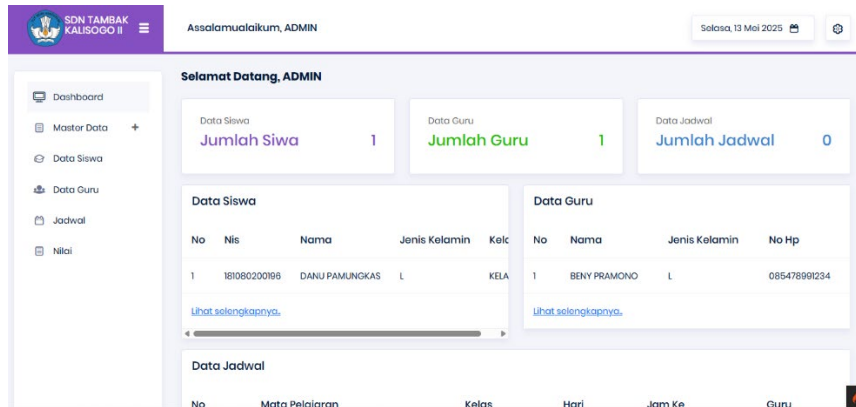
SDN TAMBAK KALISOGO II

Assalamualaikum, ADMIN

Selasa, 13 Mei 2025

Dashboard

Master Data +

Data Siswa

Data Guru

Jadwal

Nilai

Selamat Datang, ADMIN

Data Siswa
Jumlah Siwa 1

Data Guru
Jumlah Guru 1

Data Jadwal
Jumlah Jadwal 0

Data Siswa

| No | Nis | Nama | Jenis Kelamin | Kel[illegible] |
|---|---|---|---|---|
| 1 | 181080200196 | DANU PAMUNGKAS | L | KELA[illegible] |

Lihat selengkapnya..

Data Guru

| No | Nama | Jenis Kelamin | No Hp |
|---|---|---|---|
| 1 | BENY PRAMONO | L | 085478991234 |

Lihat selengkapnya..

Data Jadwal

| No | Mata Pelajaran | Kelas | Hari | Jam Ke | Guru |
|---|---|---|---|---|---|